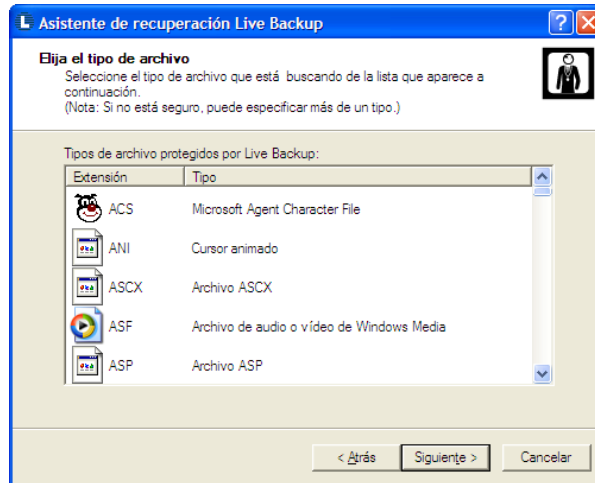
Asistente de recuperación Live Backup

Elija el tipo de archivo
Seleccione el tipo de archivo que está buscando de la lista que aparece a continuación.
(Nota: Si no está seguro, puede especificar más de un tipo.)

Tipos de archivo protegidos por Live Backup:

| Extensión | Tipo |
|---|---|
| ACS | Microsoft Agent Character File |
| ANI | Cursor animado |
| ASCX | Archivo ASCX |
| ASF | Archivo de audio o vídeo de Windows Media |
| ASP | Archivo ASP |

< Atrás   Siguiente >   Cancelar